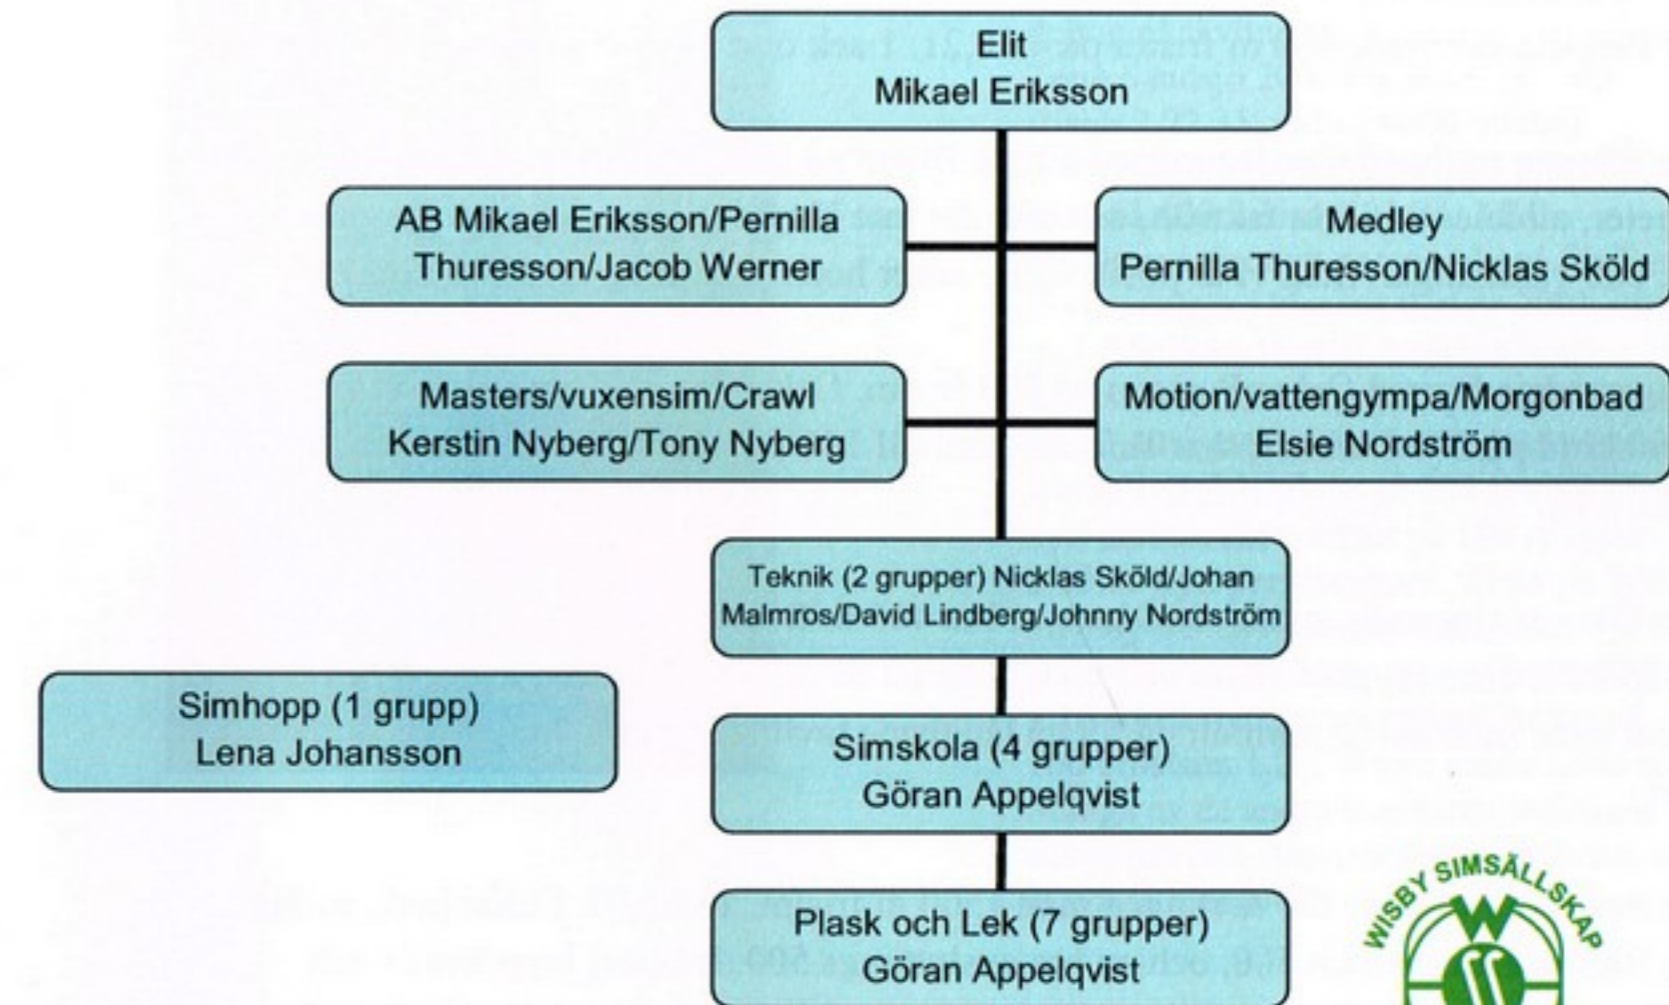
Elit
Mikael Eriksson

AB Mikael Eriksson/Pernilla Thuresson/Jacob Werner

Medley
Pernilla Thuresson/Nicklas Sköld

Masters/vuxensim/Crawl
Kerstin Nyberg/Tony Nyberg

Motion/vattengympa/Morgonbad
Elsie Nordström

Teknik (2 grupper) Nicklas Sköld/Johan Malmros/David Lindberg/Johnny Nordström

Simhopp (1 grupp)
Lena Johansson

Simskola (4 grupper)
Göran Appelqvist

Plask och Lek (7 grupper)
Göran Appelqvist

WISBY SIMSÄLLSKAP
W